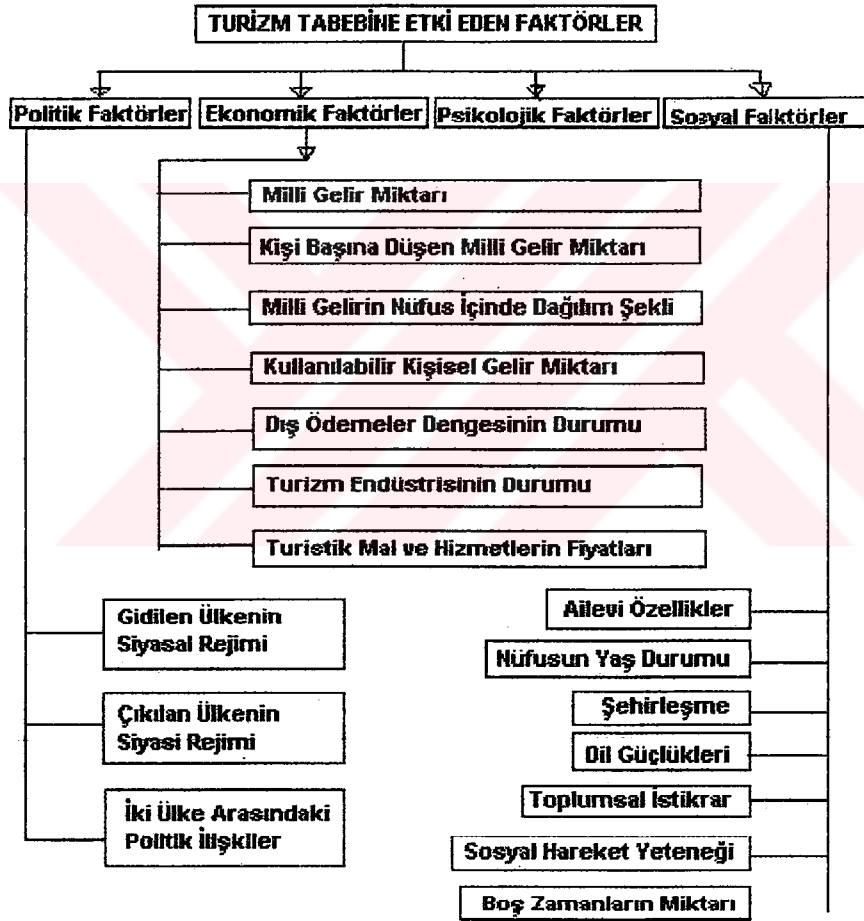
TURİZM TABEBİNE ETKİ EDEN FAKTÖRLER

Politik Faktörler

Ekonomik Faktörler

Psikolojik Faktörler

Sosyal Faktörler

Milli Gelir Miktarı

Kişi Başına Düşen Milli Gelir Miktarı

Milli Gelirin Nüfus İçinde Dağılım Şekli

Kullanılabilir Kişisel Gelir Miktarı

Dış Ödemeler Dengesinin Durumu

Turizm Endüstrisinin Durumu

Turistik Mal ve Hizmetlerin Fiyatları

Gidilen Ülkenin Siyasal Rejimi

Çıkılan Ülkenin Siyasi Rejimi

İki Ülke Arasındaki Politik İlişkiler

Ailevi Özellikler

Nüfusun Yaş Durumu

Şehirleşme

Dil Güçlükleri

Toplumsal İstikrar

Sosyal Hareket Yeteneği

Boş Zamanların Miktarı